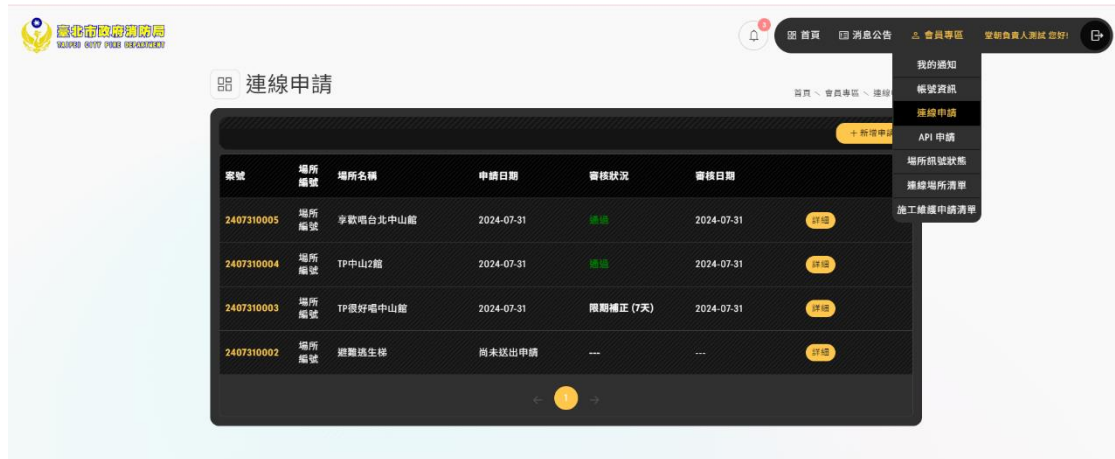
臺北市政府消防局
TAIPEI CITY FIRE DEPARTMENT

3

首頁 消息公告 會員專區 愛新負責人測試 您好!

我的通知
帳號資訊
連線申請
API 申請
場所訊號狀態
連線場所清單
施工維護申請清單

連線申請

首頁 \ 會員專區 \ 連線

+ 新增申請

| 案號 | 場所編號 | 場所名稱 | 申請日期 | 審核狀況 | 審核日期 | |
|---|---|---|---|---|---|---|
| 2407310005 | 場所編號 | 享歡唱台北中山館 | 2024-07-31 | 通過 | 2024-07-31 | 詳細 |
| 2407310004 | 場所編號 | TP中山2館 | 2024-07-31 | 通過 | 2024-07-31 | 詳細 |
| 2407310003 | 場所編號 | TP很好唱中山館 | 2024-07-31 | 限期補正 (7天) | 2024-07-31 | 詳細 |
| 2407310002 | 場所編號 | 避難逃生梯 | 尚未送出申請 | --- | --- | 詳細 |

← 1 →